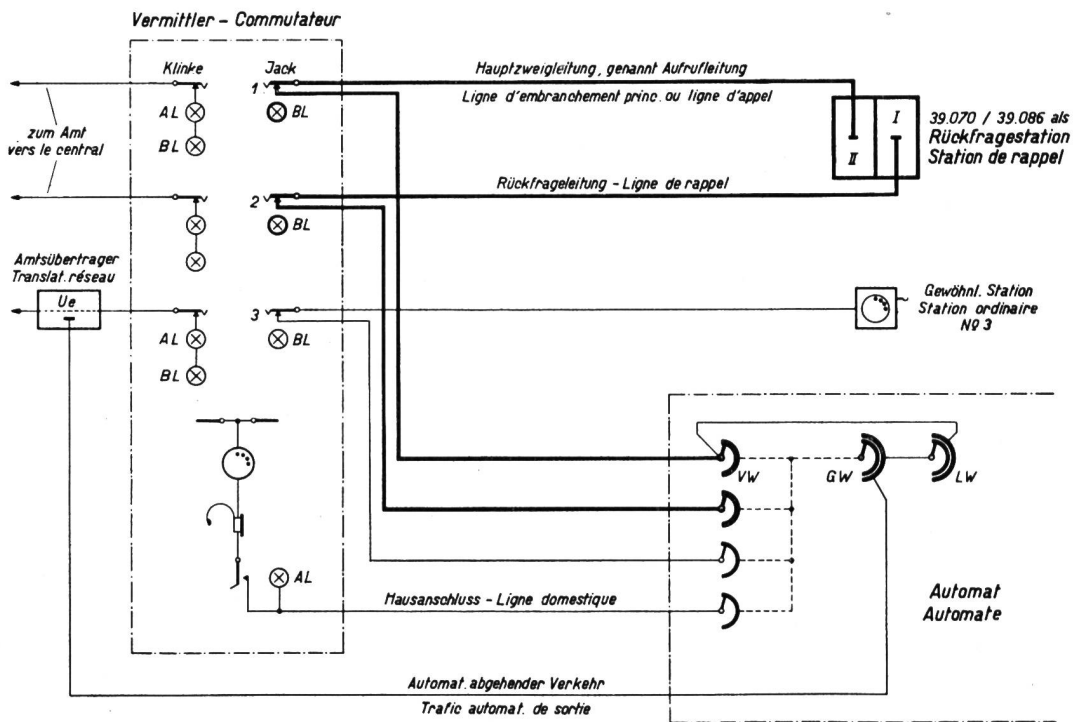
Vermittler - Commutateur

Klinke

Jack

AL

BL

BL

zum Amt
vers le central

1

2

BL

3

BL

AL

BL

Amtsübertrager
Translat. réseau

Ue

AL

Hauptzweigleitung, genannt Aufrufleitung

Ligne d'embranchement princ. ou ligne d'appel

Rückfrageleitung - Ligne de rappel

II

I

39.070 / 39.086 als
Rückfragestation
Station de rappel

Gewöhnl. Station
Station ordinaire
Nº 3

VW

GW

LW

Hausanschluss - Ligne domestique

Automat
Automate

Automat. abgehender Verkehr

Trafic automat. de sortie